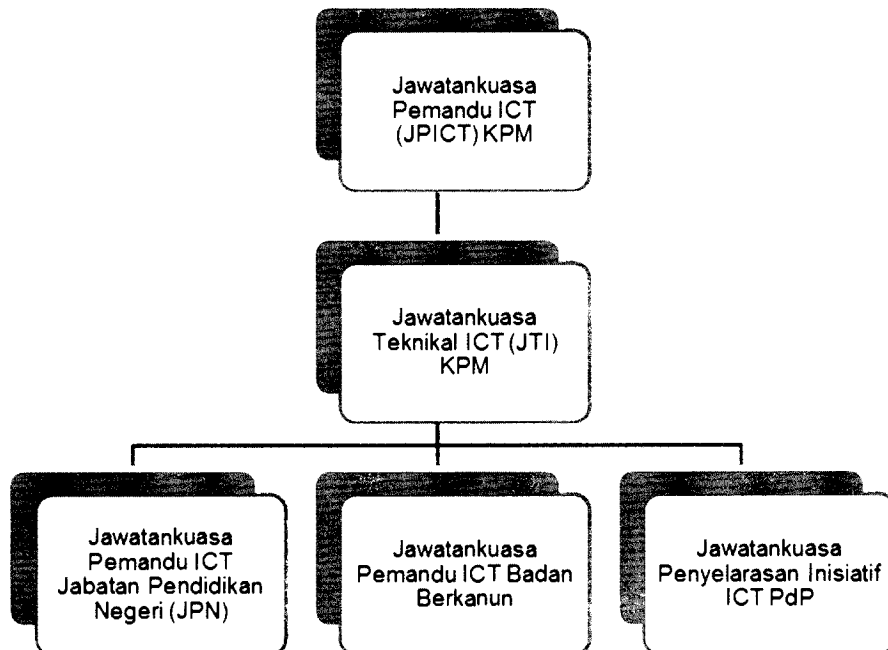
Jawatankuasa Pemandu ICT (JPICT) KPM

Jawatankuasa Teknikal ICT (JTI) KPM

Jawatankuasa Pemandu ICT Jabatan Pendidikan Negeri (JPN)

Jawatankuasa Pemandu ICT Badan Berkanun

Jawatankuasa Penyelarasan Inisiatif ICT PdP